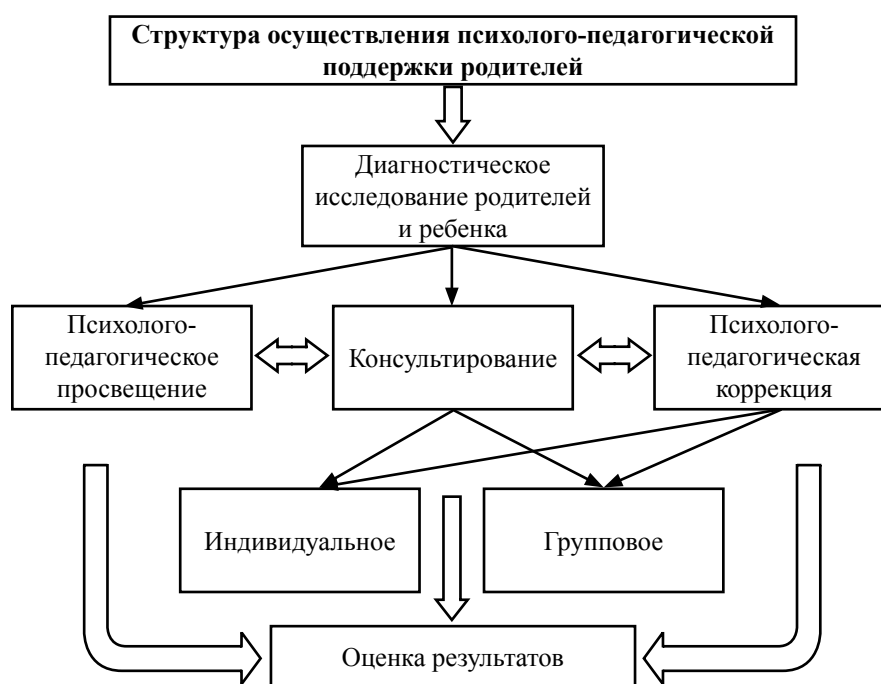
Структура осуществления психолого-педагогической поддержки родителей

Диагностическое исследование родителей и ребенка

Психолого-педагогическое просвещение

Консультирование

Психолого-педагогическая коррекция

Индивидуальное

Групповое

Оценка результатов